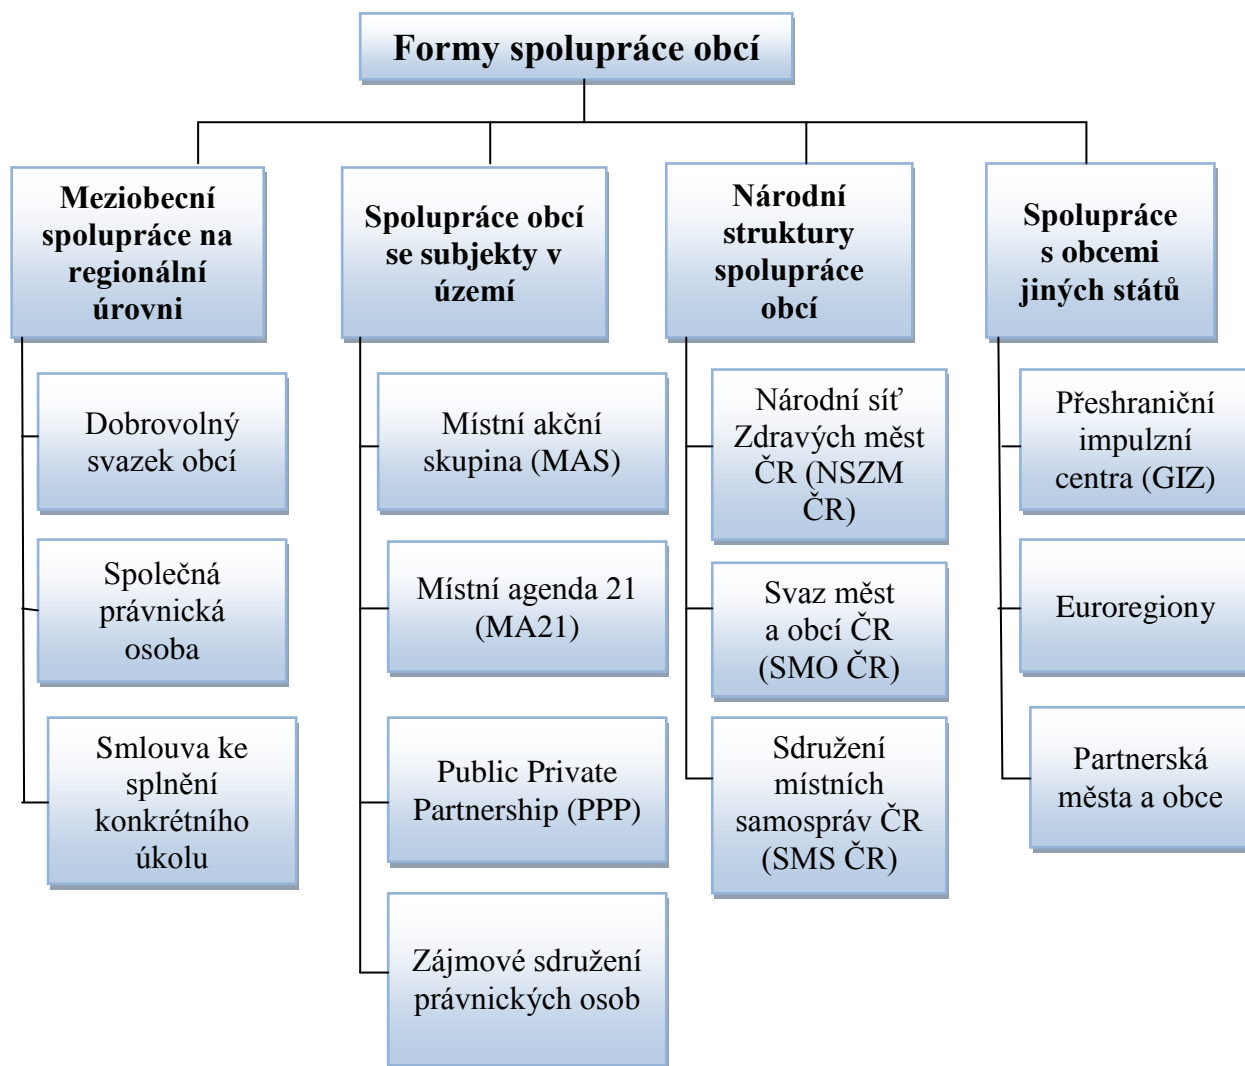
Formy spolupráce obcí

Meziobecní spolupráce na regionální úrovni

Dobrovolný svazek obcí

Společná právnická osoba

Smlouva ke splnění konkrétního úkolu

Spolupráce obcí se subjekty v území

Místní akční skupina (MAS)

Místní agenda 21 (MA21)

Public Private Partnership (PPP)

Zájmové sdružení právnických osob

Národní struktury spolupráce obcí

Národní síť Zdravých měst ČR (NSZM ČR)

Svaz měst a obcí ČR (SMO ČR)

Sdružení místních samospráv ČR (SMS ČR)

Spolupráce s obcemi jiných států

Přeshraniční impulzní centra (GIZ)

Euroregiony

Partnerská města a obce